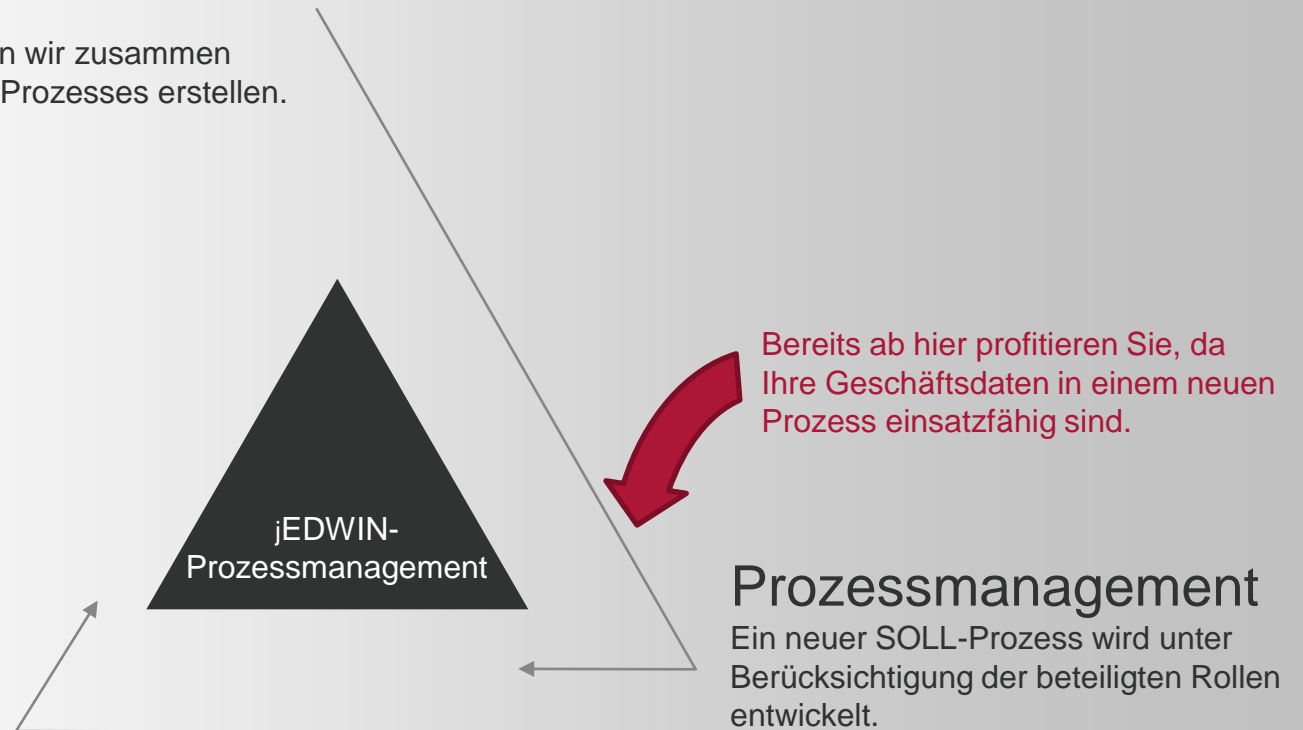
n wir zusammen
Prozesses erstellen.

Bereits ab hier profitieren Sie, da Ihre Geschäftsdaten in einem neuen Prozess einsatzfähig sind.

jEDWIN-Prozessmanagement

Prozessmanagement

Ein neuer SOLL-Prozess wird unter Berücksichtigung der beteiligten Rollen entwickelt.